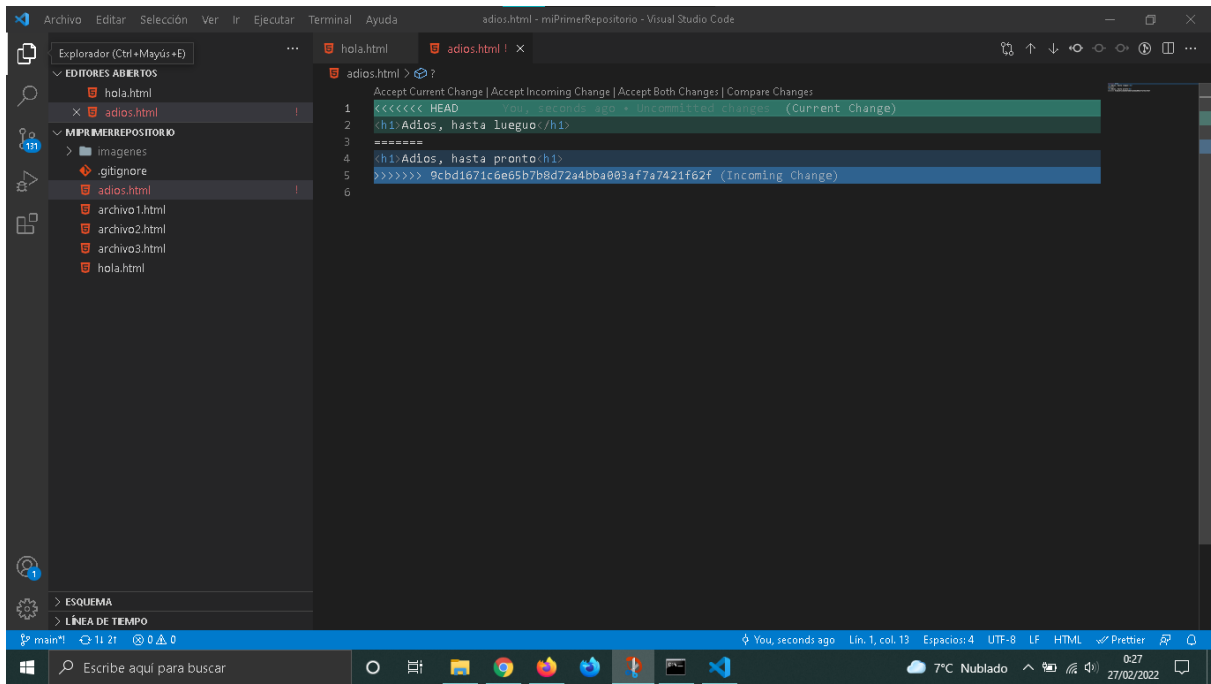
Archivo Editar Selección Ver Ir Ejecutar Terminal Ayuda

adios.html - miPrimerRepositorio - Visual Studio Code

Explorador (Ctrl+Mayús+E)

hola.html
adios.html !

EDITORES ABIERTOS
hola.html
× adios.html !

MIPRIMERREPOSITORIO
imagenes
.gitignore
adios.html !
archivo1.html
archivo2.html
archivo3.html
hola.html

adios.html > ?

Accept Current Change | Accept Incoming Change | Accept Both Changes | Compare Changes

1 <<<<<<< HEAD You, seconds ago • Uncommitted changes (Current Change)
2 <h1>Adios, hasta lueguo</h1>
3 =======
4 <h1>Adios, hasta pronto<h1>
5 >>>>>>> 9cbd1671c6e65b7b8d72a4bba003af7a7421f62f (Incoming Change)
6

131

1

> ESQUEMA
> LÍNEA DE TIEMPO

main*! 1↓ 21 ⊗ 0 ⚠ 0

You, seconds ago Lín. 1, col. 13 Espacios: 4 UTF-8 LF HTML ✓ Prettier

Escribe aquí para buscar

7°C Nublado

0:27
27/02/2022